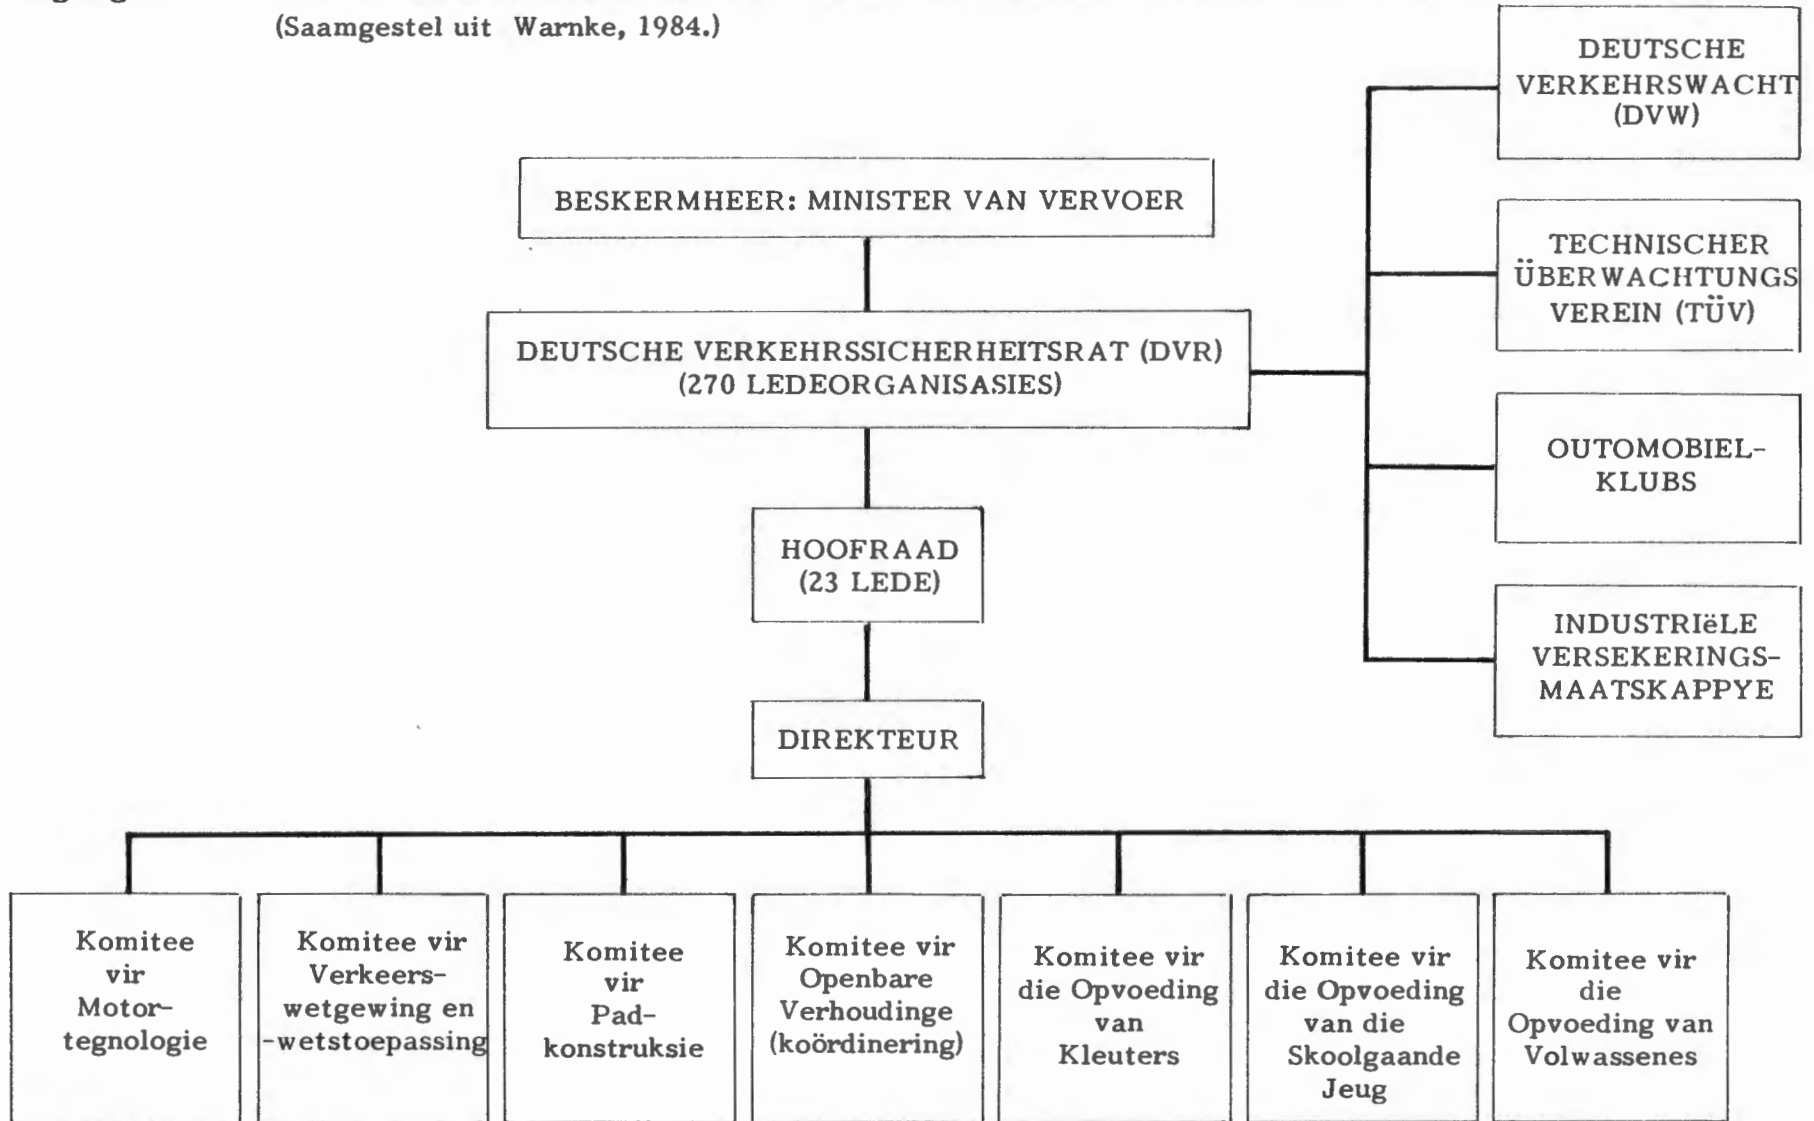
(Saamgestel uit Warnke, 1984.)

DEUTSCHE VERKEHRSWACHT (DVW)

BESKERMHEER: MINISTER VAN VERVOER

TECHNISCHER ÜBERWACHTUNGS VEREIN (TÜV)

DEUTSCHE VERKEHRSSICHERHEITSRAT (DVR) (270 LEDEORGANISASIES)

OUTOMOBIEL-KLUBS

HOOFRAAD (23 LEDE)

INDUSTRIëLE VERSEKERINGS-MAATSKAPPYE

DIREKTEUR

Komitee vir Motor-tegnologie

Komitee vir Verkeers-wetgewing en -wetstoepassing

Komitee vir Pad-konstruksie

Komitee vir Openbare Verhoudinge (koördinering)

Komitee vir die Opvoeding van Kleuters

Komitee vir die Opvoeding van die Skoolgaande Jeug

Komitee vir die Opvoeding van Volwassenes